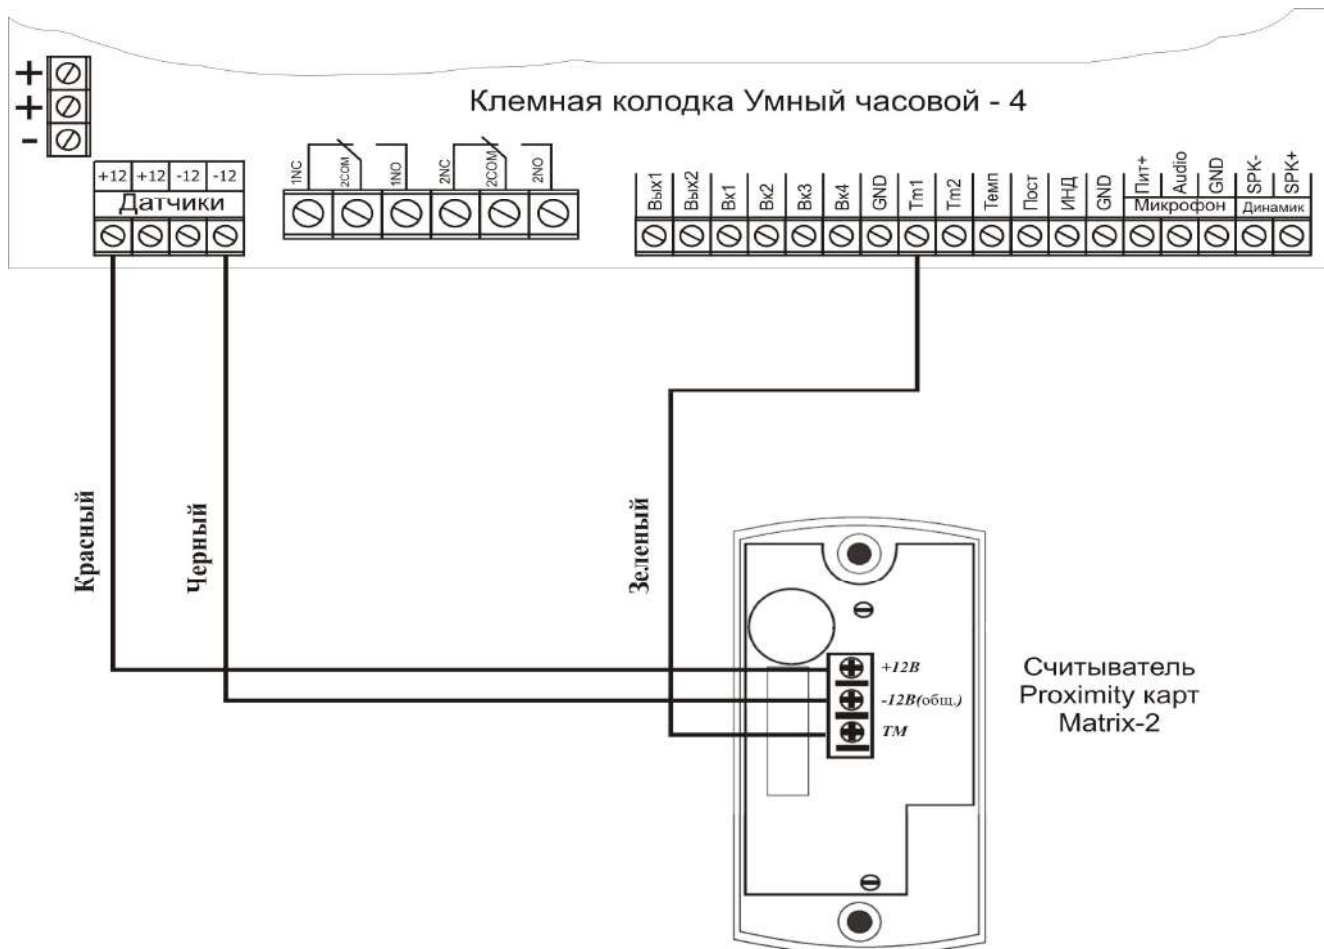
+
+
-

Клемная колодка Умный часовой - 4

+12 +12 -12 -12
Датчики

1NC 2COM 1NO 2NC 2COM 2NO

Вых1 Вых2 Вх1 Вх2 Вх3 Вх4 GND Тm1 Тm2 Темп Пост ИНД GND Пит+ Audio GND SPK- SPK+
Микрофон Динамик

Красный

Черный

Зеленый

+12В
-12В(общ.)
ТМ

Считыватель
Proximity карт
Matrix-2